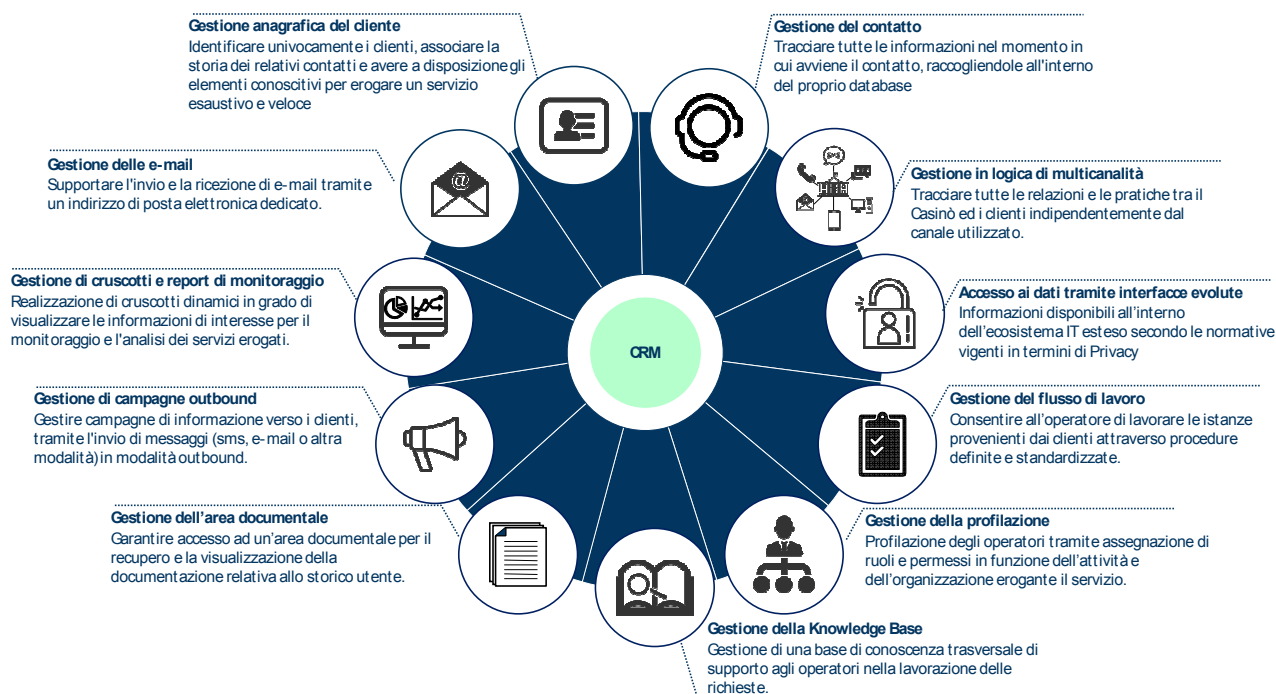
Gestione anagrafica del cliente
Identificare univocamente i clienti, associare la storia dei relativi contatti e avere a disposizione gli elementi conoscitivi per erogare un servizio esaustivo e veloce

Gestione del contatto
Tracciare tutte le informazioni nel momento in cui avviene il contatto, raccogliendole all'interno del proprio database

Gestione delle e-mail
Supportare l'invio e la ricezione di e-mail tramite un indirizzo di posta elettronica dedicato.

Gestione in logica di multicanalità
Tracciare tutte le relazioni e le pratiche tra il Casinò ed i clienti indipendentemente dal canale utilizzato.

Gestione di cruscotti e report di monitoraggio
Realizzazione di cruscotti dinamici in grado di visualizzare le informazioni di interesse per il monitoraggio e l'analisi dei servizi erogati.

Accesso ai dati tramite interfacce evolute
Informazioni disponibili all'interno dell'ecosistema IT esteso secondo le normative vigenti in termini di Privacy

CRM

Gestione di campagne outbound
Gestire campagne di informazione verso i clienti, tramite l'invio di messaggi (sms, e-mail o altra modalità) in modalità outbound.

Gestione del flusso di lavoro
Consentire all'operatore di lavorare le istanze provenienti dai clienti attraverso procedure definite e standardizzate.

Gestione dell'area documentale
Garantire accesso ad un'area documentale per il recupero e la visualizzazione della documentazione relativa allo storico utente.

Gestione della profilazione
Profilazione degli operatori tramite assegnazione di ruoli e permessi in funzione dell'attività e dell'organizzazione erogante il servizio.

Gestione della Knowledge Base
Gestione di una base di conoscenza trasversale di supporto agli operatori nella lavorazione delle richieste.